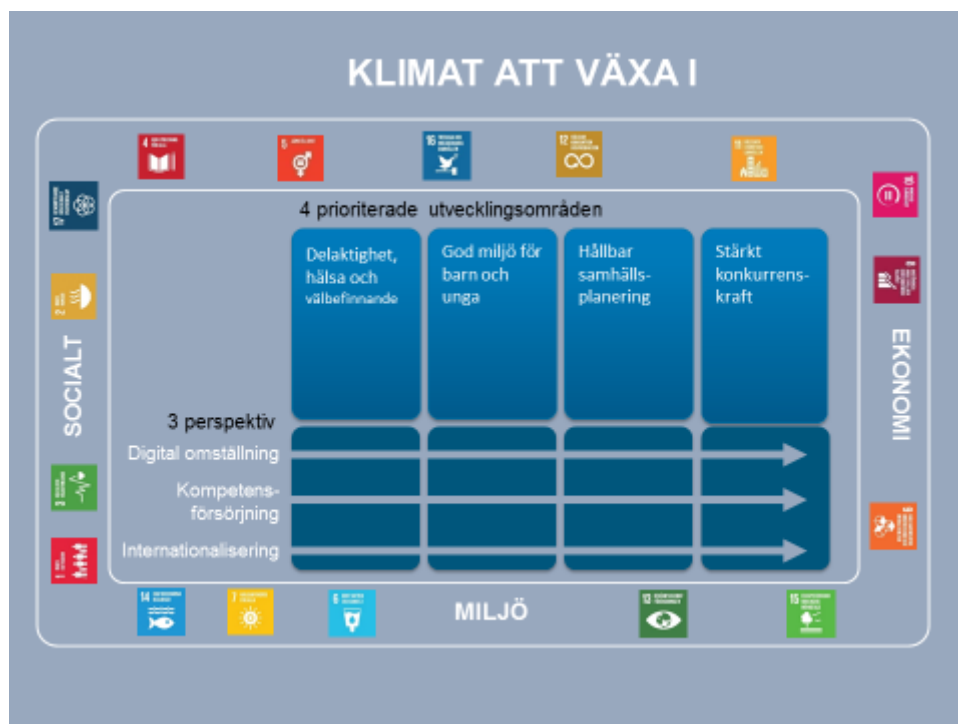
KLIMAT ATT VÄXA I

4 prioriterade utvecklingsområden

Delaktighet, hälsa och välbefinnande

God miljö för barn och unga

Hållbar samhällsplanering

Stärkt konkurrenskraft

3 perspektiv

Digital omställning

Kompetensförsörjning

Internationalisering

SOCIALT

EKONOMI

MILJÖ

4 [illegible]

5 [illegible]

16 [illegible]

12 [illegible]

11 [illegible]

17 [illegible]

2 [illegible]

3 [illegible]

1 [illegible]

10 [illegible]

8 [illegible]

9 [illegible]

14 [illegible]

7 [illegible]

6 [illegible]

13 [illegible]

15 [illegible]